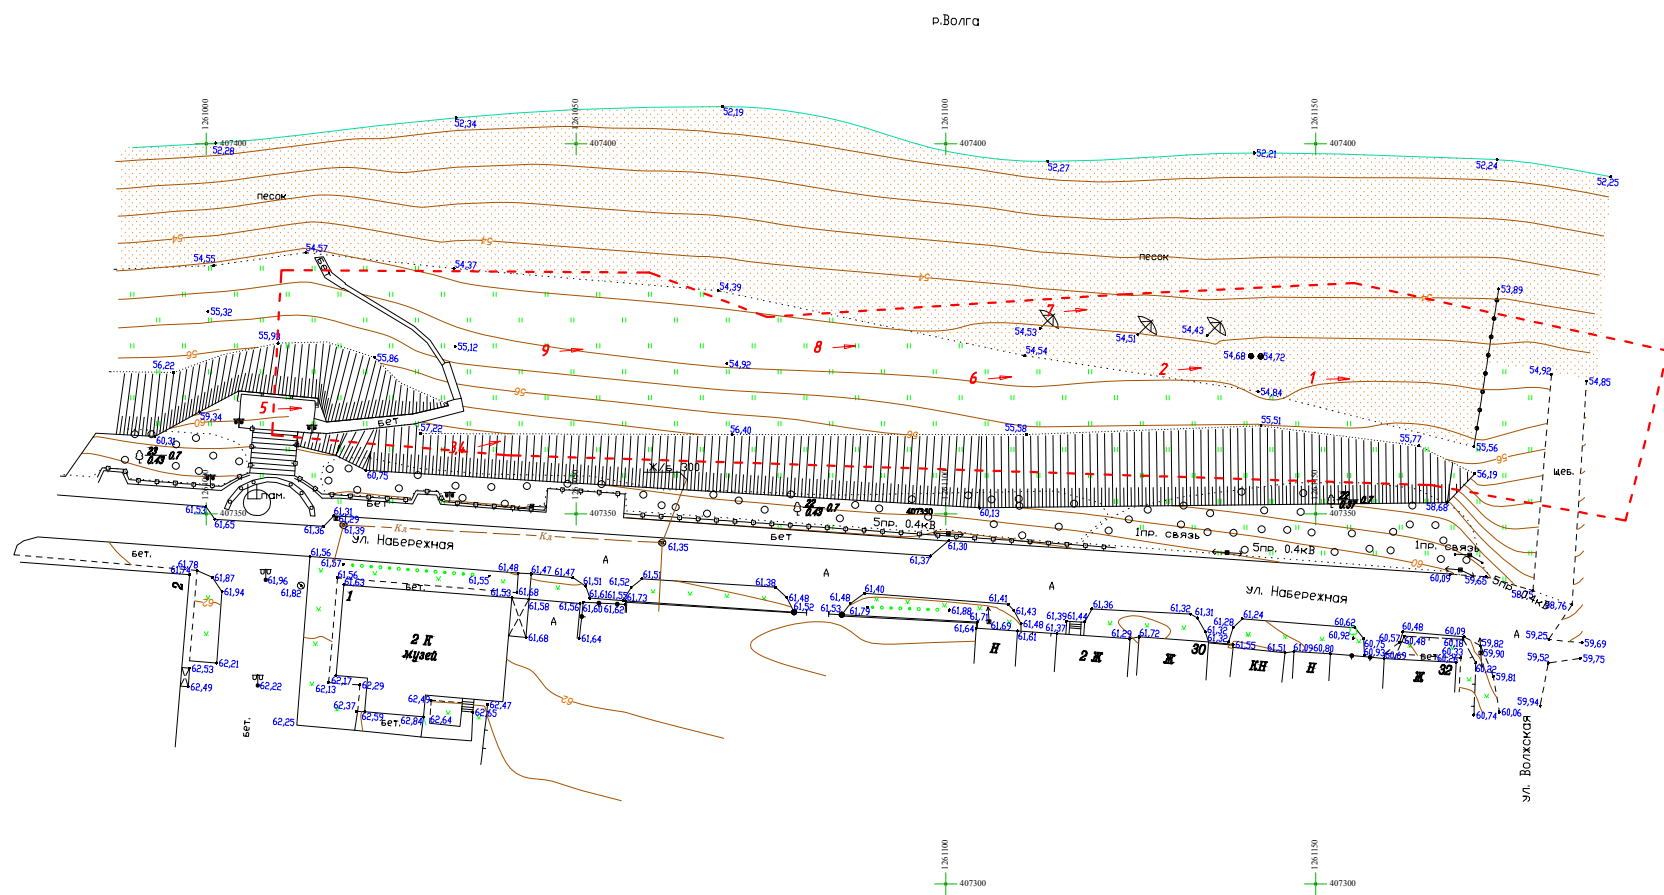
р.Волга

1261000
407400
52,28
52,34
1261050
407400
52,19
1261100
407400
52,27
1261150
407400
52,21
52,24
52,25

песок
54,55
54,57
54,37
песок
54,39
53,89
55,32
7
54,53
54,51
54,43
55,93
55,12
9
8
54,54
54,68
54,72
56,22
55,86
54,92
2
6
1
54,92
54,85
54,84
5
59,34
55,51
бет
57,22
56,40
55,58
55,77
60,31
3
55,56
0,43
0,7
56,19
ж/б 300
щеб.
60,75
пам.
бет
0,43
0,7
58,68
407350
61,53
61,65
61,31
61,29
61,36
61,39
407350
5пр. 0.4кВ
60,13
407350
ул. Набережная
Кл
Кл
бет
61,30
1пр. связь
5пр. 0.4кВ
1пр. связь
бет.
61,56
61,35
61,37
60,09
59,68
61,78
61,74
61,87
61,57
61,56
61,63
61,48
61,47
61,47
A
A
A
2
61,94
61,96
61,82
1
бет.
61,55
61,51
61,52
61,51
61,38
ул. Набережная
58,76
61,53
61,58
61,56
61,61
61,56
61,60
61,62
61,73
61,48
61,52
61,48
61,53
61,75
61,40
61,88
61,41
61,43
61,39
61,44
61,36
61,32
61,31
61,24
60,62
60,48
60,09
A
59,25
59,69
2 К
музей
61,68
61,64
61,71
61,64
61,69
61,48
61,37
61,61
61,29
61,72
61,28
61,32
61,36
61,55
61,51
61,09
60,80
60,92
60,75
60,57
60,48
59,82
59,90
59,52
59,75
62,53
62,21
H
2 Ж
Ж
30
КН
H
Ж
32
60,33
60,69
60,18
60,22
62,49
62,22
62,17
62,13
62,29
62,37
62,45
62,47
59,81
62,25
бет.
62,59
бет
62,84
62,64
62,55
59,94
60,74
60,06
ул. Волжская
1261100
407300
1261150
407300